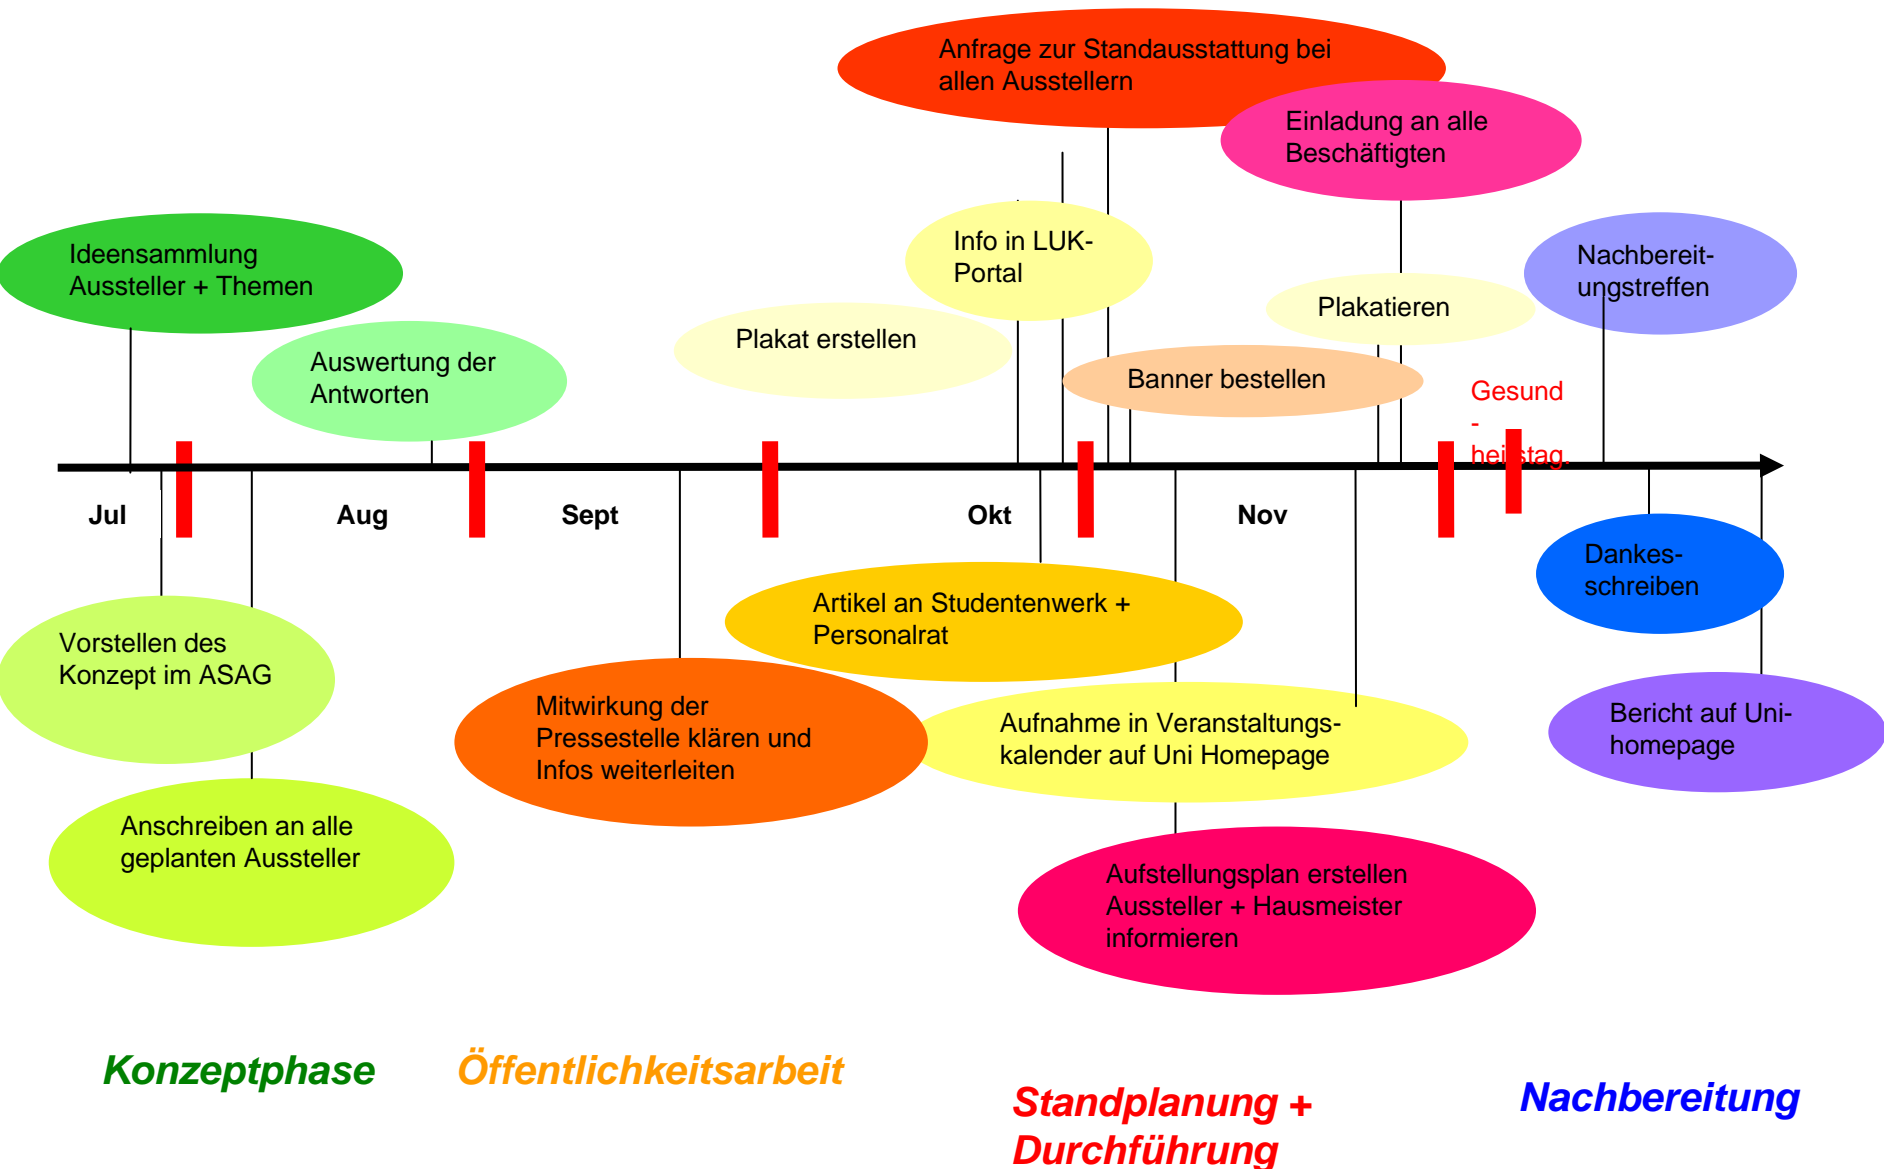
Anfrage zur Standausstattung bei allen Ausstellern

Einladung an alle Beschäftigten

Ideensammlung Aussteller + Themen

Info in LUK-Portal

Nachbereit-ungstreffen

Plakatieren

Auswertung der Antworten

Plakat erstellen

Banner bestellen

Gesund
-
heitstag

Jul

Aug

Sept

Okt

Nov

Dankes-schreiben

Artikel an Studentenwerk + Personalrat

Vorstellen des Konzept im ASAG

Mitwirkung der Pressestelle klären und Infos weiterleiten

Aufnahme in Veranstaltungs-kalender auf Uni Homepage

Bericht auf Uni-homepage

Anschreiben an alle geplanten Aussteller

Aufstellungsplan erstellen Aussteller + Hausmeister informieren

Konzeptphase

Öffentlichkeitsarbeit

Standplanung + Durchführung

Nachbereitung